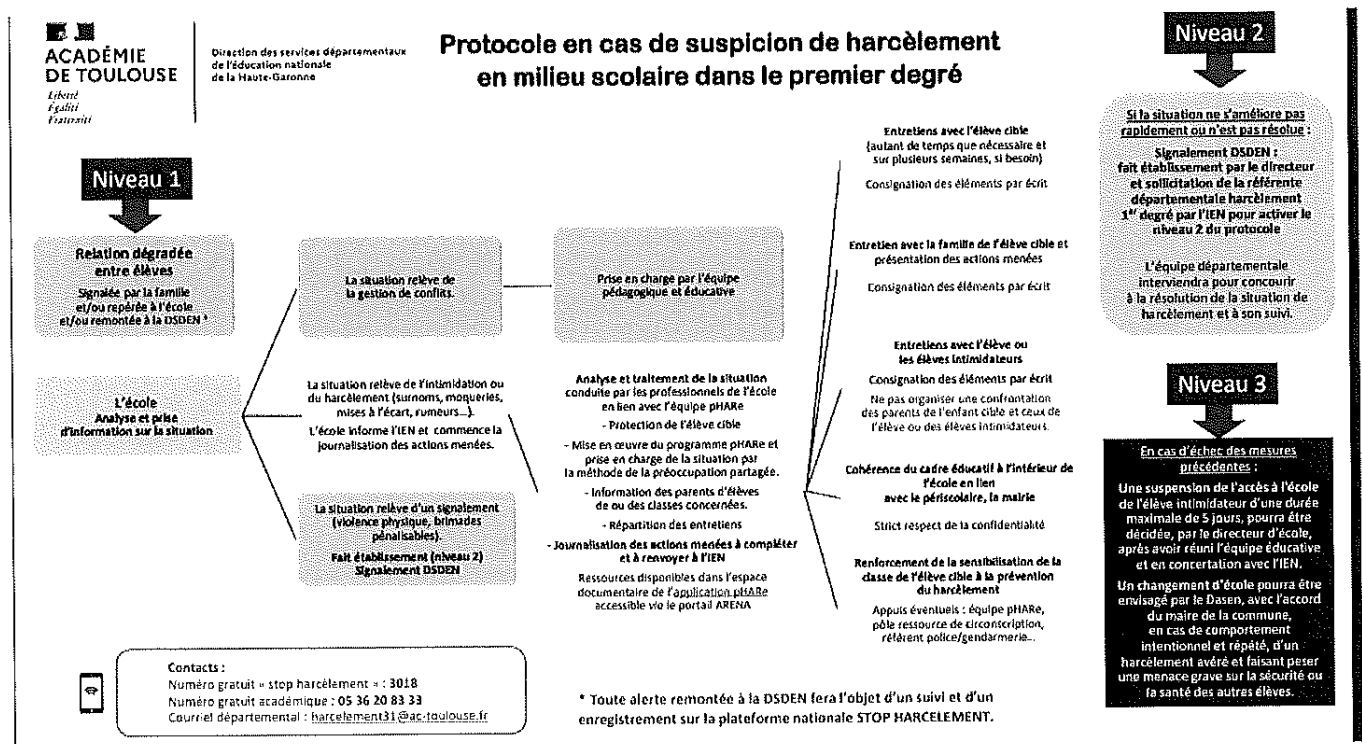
ACADÉMIE DE TOULOUSE
Liberté
Égalité
Fraternité

Direction des services départementaux de l'éducation nationale de la Haute-Garonne

Protocole en cas de suspicion de harcèlement en milieu scolaire dans le premier degré

Niveau 1

Relation dégradée entre élèves
Signalée par la famille et/ou repérée à l'école et/ou remontée à la DSDEN *

L'école
Analyse et prise d'information sur la situation

La situation relève de la gestion de conflits.

Prise en charge par l'équipe pédagogique et éducative

La situation relève de l'intimidation ou du harcèlement (surnoms, moqueries, mises à l'écart, rumeurs...).
L'école informe l'IEN et commence la journalisation des actions menées.

La situation relève d'un signalement (violence physique, brimades pénalisables).
Fait établissement (niveau 2)
Signalement DSDEN

Analyse et traitement de la situation conduite par les professionnels de l'école en lien avec l'équipe pHARe
- Protection de l'élève cible
- Mise en œuvre du programme pHARe et prise en charge de la situation par la méthode de la préoccupation partagée.
- Information des parents d'élèves de ou des classes concernées.
- Répartition des entretiens
- Journalisation des actions menées à compléter et à renvoyer à l'IEN
Ressources disponibles dans l'espace documentaire de l'application pHARe accessible via le portail ARENA

Entretiens avec l'élève cible
(autant de temps que nécessaire et sur plusieurs semaines, si besoin)
Consignation des éléments par écrit

Entretien avec la famille de l'élève cible et présentation des actions menées
Consignation des éléments par écrit

Entretiens avec l'élève ou les élèves intimidateurs
Consignation des éléments par écrit
Ne pas organiser une confrontation des parents de l'enfant cible et ceux de l'élève ou des élèves intimidateurs.

Cohérence du cadre éducatif à l'intérieur de l'école en lien avec le périscolaire, la mairie
Strict respect de la confidentialité

Renforcement de la sensibilisation de la classe de l'élève cible à la prévention du harcèlement
Appuis éventuels : équipe pHARe, pôle ressource de circonscription, référent police/gendarmerie...

Niveau 2

Si la situation ne s'améliore pas rapidement ou n'est pas résolue :
Signalement DSDEN :
fait établissement par le directeur et sollicitation de la référente départementale harcèlement 1er degré par l'IEN pour activer le niveau 2 du protocole
L'équipe départementale interviendra pour concourir à la résolution de la situation de harcèlement et à son suivi.

Niveau 3

En cas d'échec des mesures précédentes :
Une suspension de l'accès à l'école de l'élève intimidateur d'une durée maximale de 5 jours, pourra être décidée, par le directeur d'école, après avoir réuni l'équipe éducative et en concertation avec l'IEN.
Un changement d'école pourra être envisagé par le Dasen, avec l'accord du maire de la commune, en cas de comportement intentionnel et répété, d'un harcèlement avéré et faisant peser une menace grave sur la sécurité ou la santé des autres élèves.

Contacts :
Numéro gratuit « stop harcèlement » : 3018
Numéro gratuit académique : 05 36 20 83 33
Courriel départemental : harcelement31@ac-toulouse.fr

* Toute alerte remontée à la DSDEN fera l'objet d'un suivi et d'un enregistrement sur la plateforme nationale STOP HARCELEMENT.